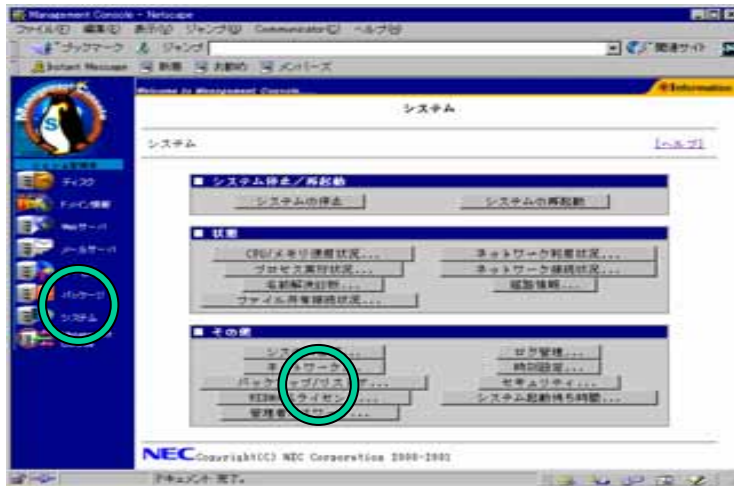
Management Console - Netscape

ファイル(F) 編集(E) 表示(V) ジャンプ(G) Communicator(C) ヘルプ(H)

ブックマーク ジャンプ 関連サイト

Instant Message 新着 お勧め メンバーズ

Welcome to Management Console

Information

システム

システム

[ヘルプ]

ディスク

ドメイン情報

Webサーバ

メールサーバ

パッケージ

システム

■ システム停止／再起動

システムの停止

システムの再起動

■ 状態

CPU/メモリ使用状況...

ネットワーク利用状況...

プロセス実行状況...

ネットワーク接続状況...

名前解決診断...

起動情報...

ファイル共有接続状況...

■ その他

システム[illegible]...

ログ管理...

ネットワーク

時刻設定...

バックアップ/リストア...

セキュリティ...

RIDNSライセン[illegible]...

システム起動待ち時間...

管理者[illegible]...

NEC Copyright(C) NEC Corporation 2000-2001

ドキュメント: 完了。